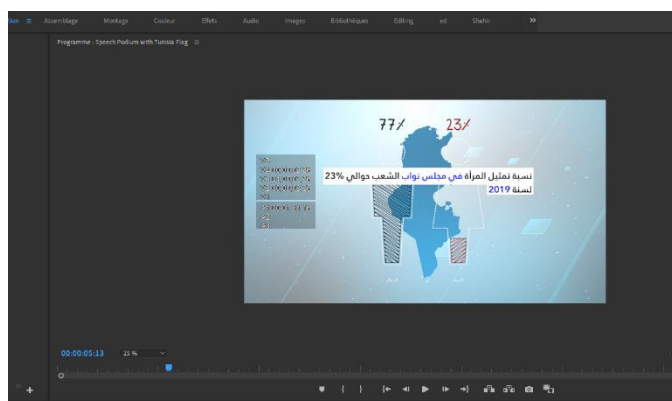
tion ≡ Assemblage Montage Couleur Effets Audio Images Bibliothèques Editing ed Shahir »

Programme : Speech Podium with Tunisia Flag ≡

77٪ 23٪

نسبة تمثيل المرأة في مجلس نواب الشعب حوالي 23%
لسنة 2019

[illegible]

00:00:05:13 25 %